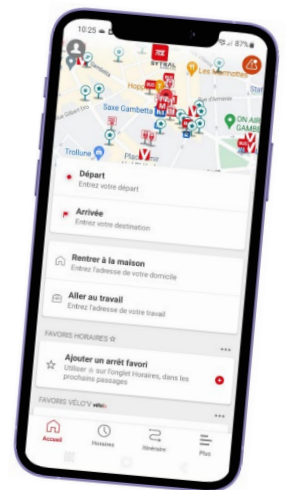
10:25
87%
SYTRAL
Les Marmottes
Hopi
Saxe Gambetta
DN AB
GAMB
Trolluna
Place

Départ
Entrez votre départ

Arrivée
Entrez votre destination

Rentrer à la maison
Entrez l'adresse de votre domicile

Aller au travail
Entrez l'adresse de votre travail

FAVORIS HORAIRES ☆

Ajouter un arrêt favori
Utiliser ☆ sur l'onglet Horaires, dans les prochains passages

FAVORIS VÉLO'V

Accueil
Horaires
Itinéraire
Plus